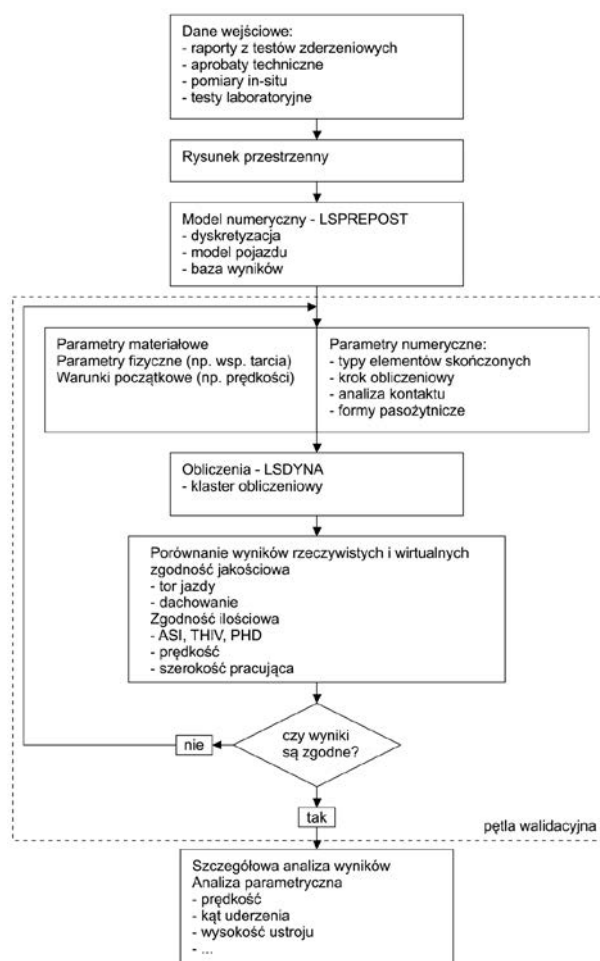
Dane wejściowe:
- raporty z testów zderzeniowych
- aprobaty techniczne
- pomiary in-situ
- testy laboratoryjne

Rysunek przestrzenny

Model numeryczny - LSPREPOST
- dyskretyzacja
- model pojazdu
- baza wyników

Parametry materiałowe
Parametry fizyczne (np. wsp. tarcia)
Warunki początkowe (np. prędkości)

Parametry numeryczne:
- typy elementów skończonych
- krok obliczeniowy
- analiza kontaktu
- formy pasożytnicze

Obliczenia - LSDYNA
- klaster obliczeniowy

Porównanie wyników rzeczywistych i wirtualnych
zgodność jakościowa
- tor jazdy
- dachowanie
Zgodność ilościowa
- ASI, THIV, PHD
- prędkość
- szerokość pracująca

czy wyniki są zgodne?

nie

tak

pętla walidacyjna

Szczegółowa analiza wyników
Analiza parametryczna
- prędkość
- kąt uderzenia
- wysokość ustroju
- ...